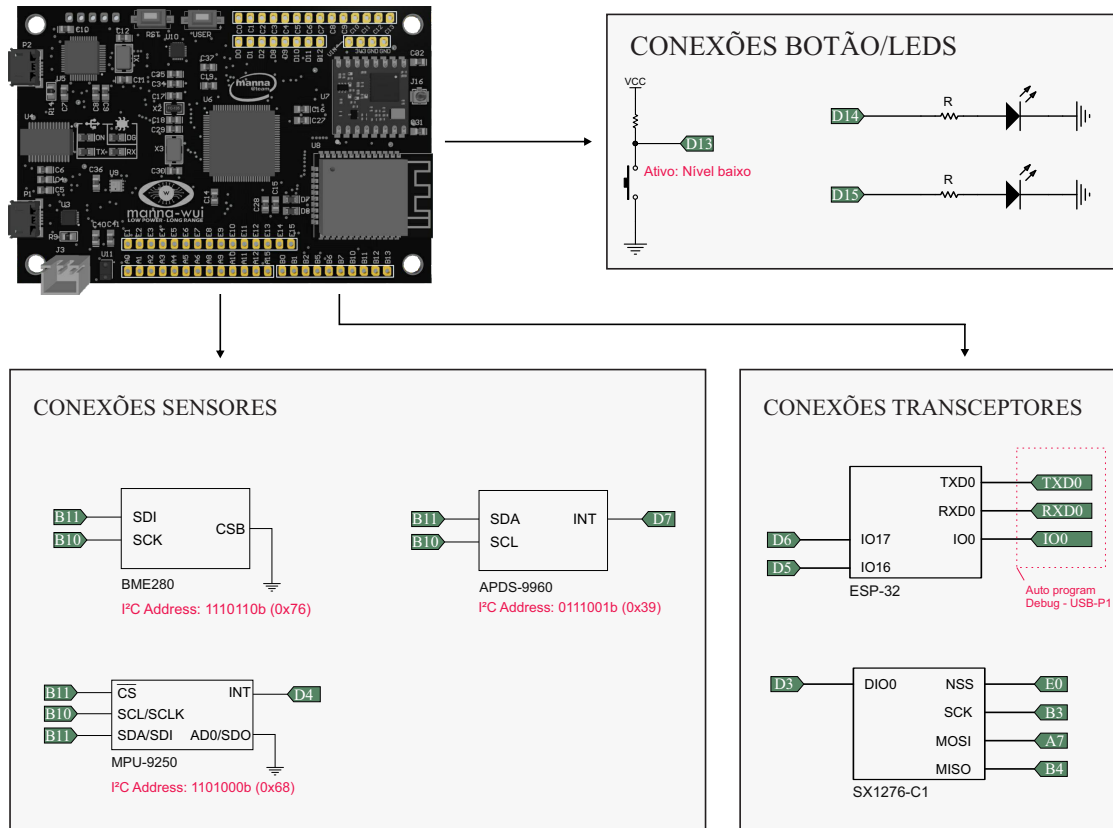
manna-wui
LOW POWER · LONG RANGE

CONEXÕES BOTÃO/LEDS

VCC
D13
Ativo: Nível baixo
D14
R
D15
R

CONEXÕES SENSORES

B11
B10
SDI
SCK
CSB
BME280
I²C Address: 1110110b (0x76)

B11
B10
SDA
SCL
INT
D7
APDS-9960
I²C Address: 0111001b (0x39)

B11
B10
B11
$\overline{CS}$
SCL/SCLK
SDA/SDI
INT
AD0/SDO
D4
MPU-9250
I²C Address: 1101000b (0x68)

CONEXÕES TRANSCEPTORES

TXD0
RXD0
IO0
TXD0
RXD0
IO0
D6
D5
IO17
IO16
ESP-32
Auto program
Debug - USB-P1

D3
DIO0
NSS
SCK
MOSI
MISO
E0
B3
A7
B4
SX1276-C1